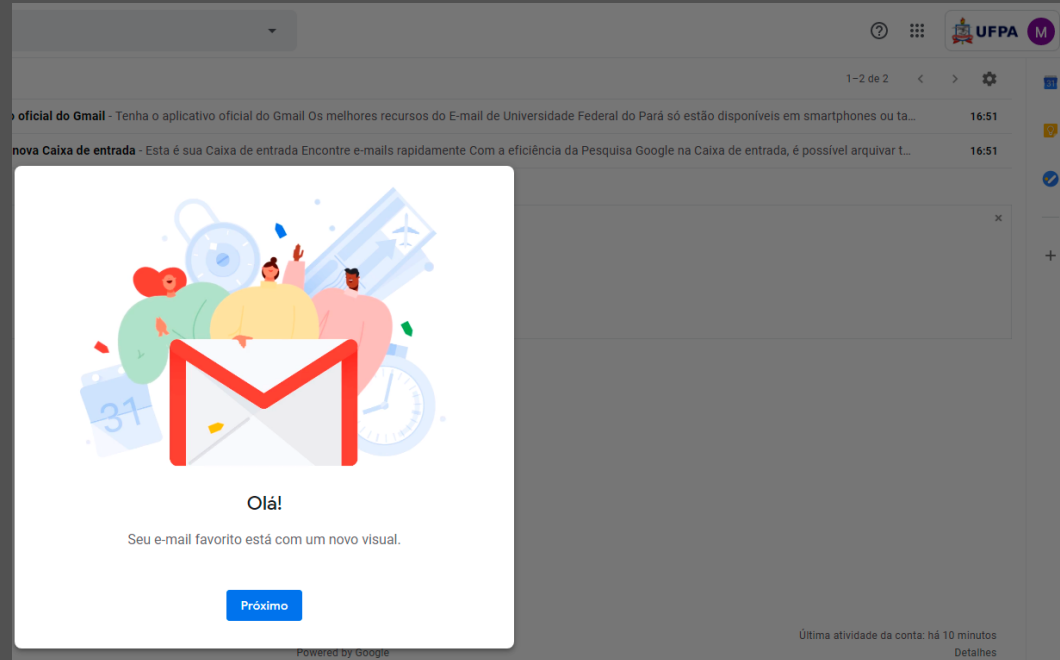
UFPA M

1–2 de 2

o oficial do Gmail - Tenha o aplicativo oficial do Gmail Os melhores recursos do E-mail de Universidade Federal do Pará só estão disponíveis em smartphones ou ta... 16:51

nova Caixa de entrada - Esta é sua Caixa de entrada Encontre e-mails rapidamente Com a eficiência da Pesquisa Google na Caixa de entrada, é possível arquivar t... 16:51

31

Olá!

Seu e-mail favorito está com um novo visual.

Próximo

Última atividade da conta: há 10 minutos

Detalhes

Powered by Google